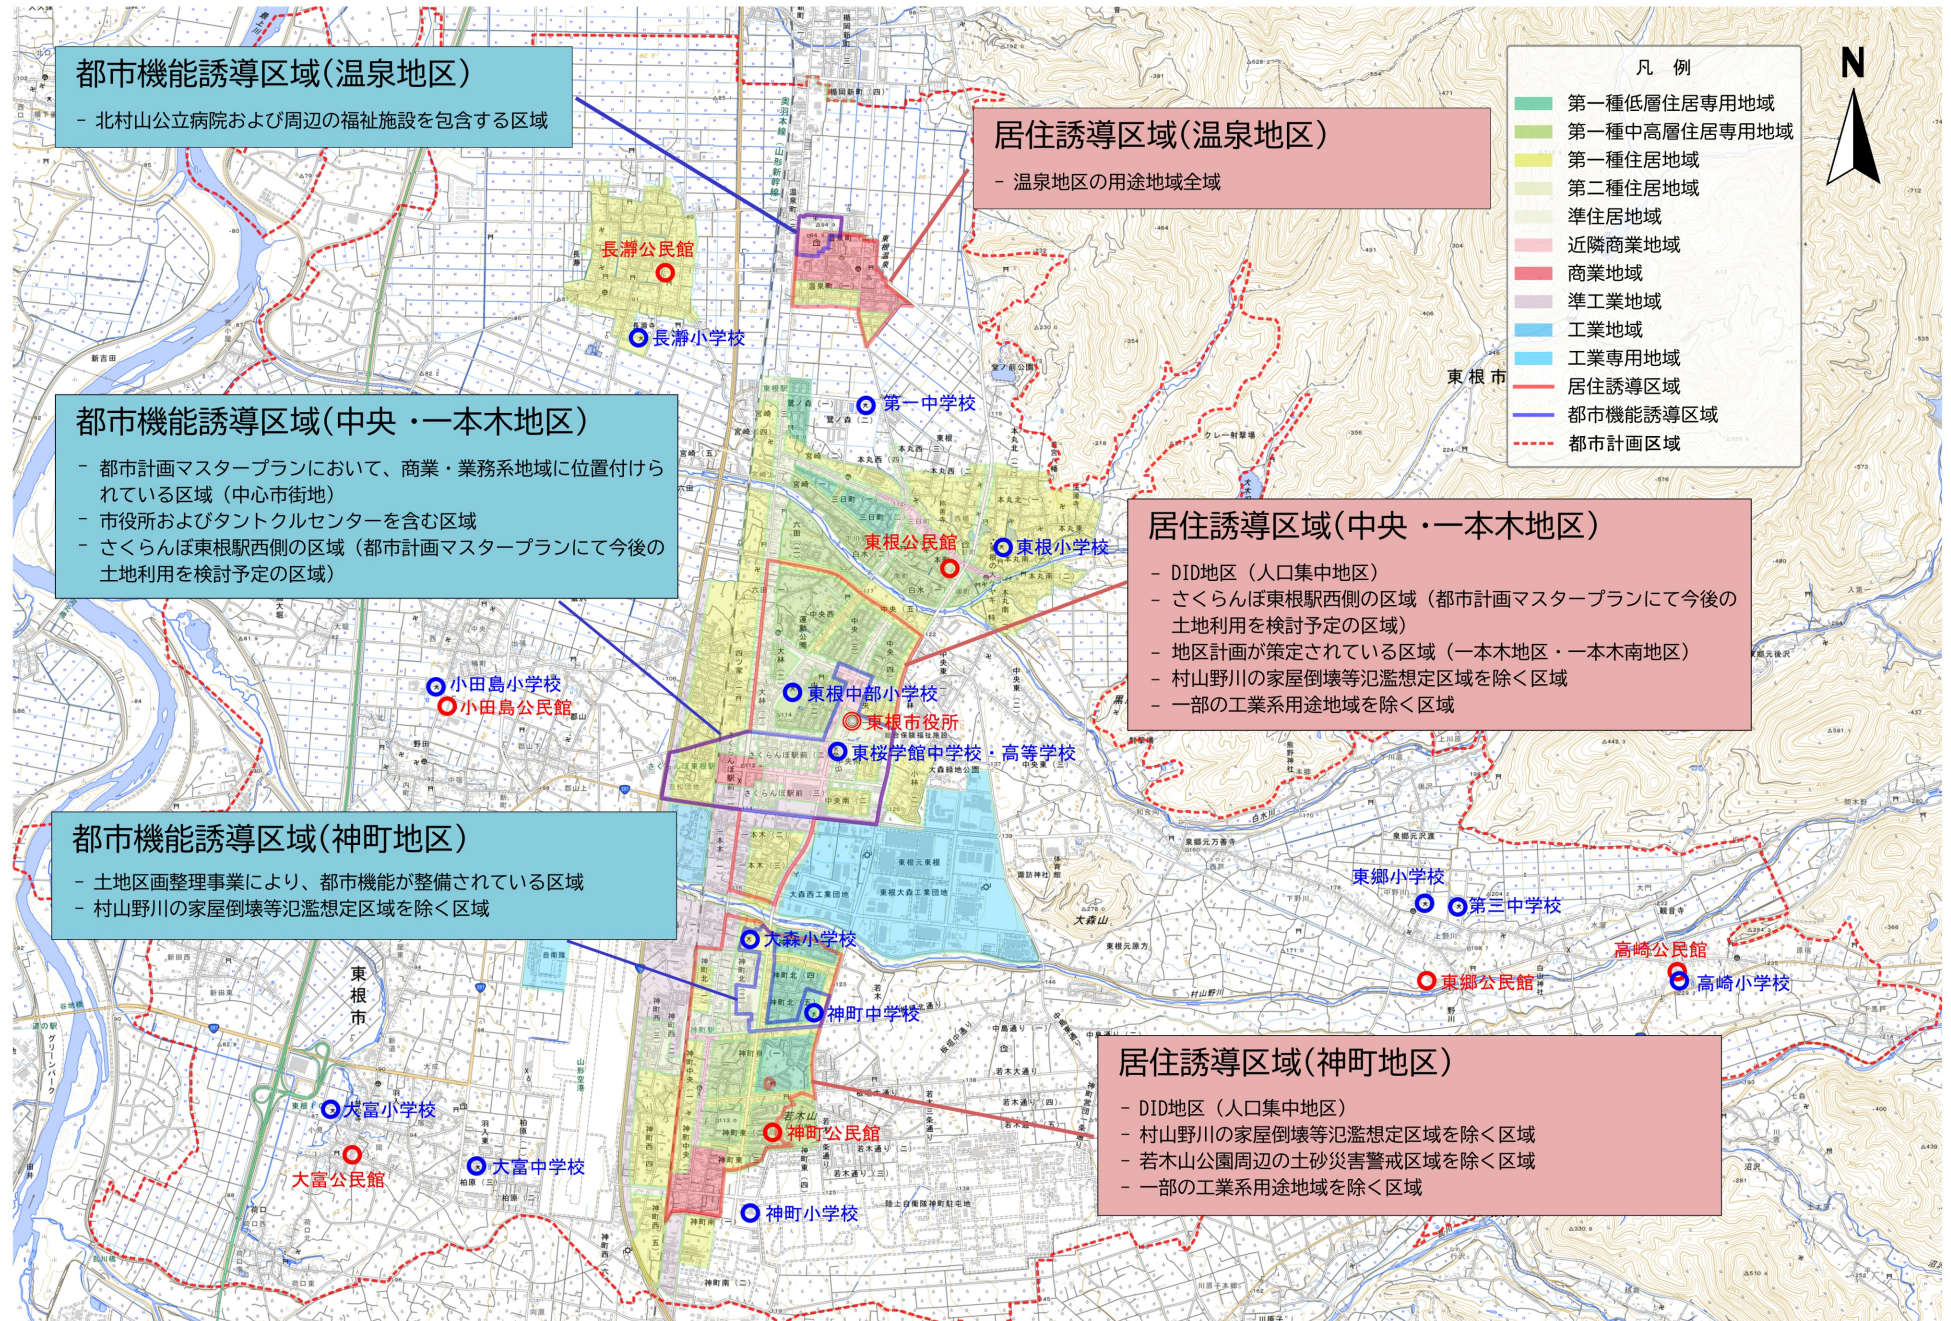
都市機能誘導区域(温泉地区)
- 北村山公立病院および周辺の福祉施設を包含する区域

居住誘導区域(温泉地区)
- 温泉地区の用途地域全域

凡例
第一種低層住居専用地域
第一種中高層住居専用地域
第一種住居地域
第二種住居地域
準住居地域
近隣商業地域
商業地域
準工業地域
工業地域
工業専用地域
居住誘導区域
都市機能誘導区域
都市計画区域

N

長瀞公民館
長瀞小学校
第一中学校
東根市

都市機能誘導区域(中央・一本木地区)
- 都市計画マスタープランにおいて、商業・業務系地域に位置付けられている区域（中心市街地）
- 市役所およびタントクルセンターを含む区域
- さくらんぼ東根駅西側の区域（都市計画マスタープランにて今後の土地利用を検討予定の区域）

東根公民館
東根小学校

居住誘導区域(中央・一本木地区)
- DID地区（人口集中地区）
- さくらんぼ東根駅西側の区域（都市計画マスタープランにて今後の土地利用を検討予定の区域）
- 地区計画が策定されている区域（一本木地区・一本木南地区）
- 村山野川の家屋倒壊等氾濫想定区域を除く区域
- 一部の工業系用途地域を除く区域

小田島小学校
小田島公民館
東根中部小学校
東根市役所
東桜学館中学校・高等学校

都市機能誘導区域(神町地区)
- 土地区画整理事業により、都市機能が整備されている区域
- 村山野川の家屋倒壊等氾濫想定区域を除く区域

大森小学校
東郷小学校
第三中学校
高崎公民館
東郷公民館
高崎小学校
神町中学校
東根市

居住誘導区域(神町地区)
- DID地区（人口集中地区）
- 村山野川の家屋倒壊等氾濫想定区域を除く区域
- 若木山公園周辺の土砂災害警戒区域を除く区域
- 一部の工業系用途地域を除く区域

大富小学校
大富公民館
大富中学校
神町公民館
神町小学校